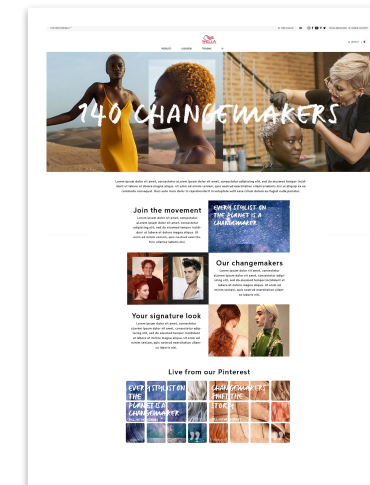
140 CHANGEMAKERS

Lorem ipsum dolor sit amet, consectetur sit amet, sed diam nonumy eirmod tempor invidunt ut labore et dolore magna aliquyam erat, sed diam voluptua. At vero eos et accusam et justo duo dolores et ea rebum. Stet clita kasd gubergren, no sea takimata sanctus est Lorem ipsum dolor sit amet.

Join the movement
Lorem ipsum dolor sit amet, consectetur sit amet, sed diam nonumy eirmod tempor invidunt ut labore et dolore magna aliquyam erat.

EVERY STYLIST ON THE PLANET IS A CHANGEMAKER

Our changemakers
Lorem ipsum dolor sit amet, consectetur sit amet, sed diam nonumy eirmod tempor invidunt ut labore et dolore magna aliquyam erat.

Your signature look
Lorem ipsum dolor sit amet, consectetur sit amet, sed diam nonumy eirmod tempor invidunt ut labore et dolore magna aliquyam erat.

Live from our Pinterest

EVERY STYLIST ON THE PLANET IS A CHANGEMAKER

CHANGEMAKERS PAINT THE STORY